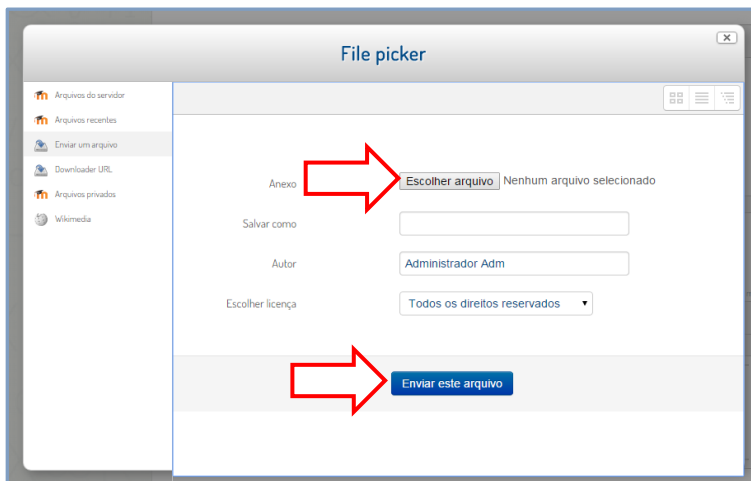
File picker

Arquivos do servidor
Arquivos recentes
Enviar um arquivo
Downloader URL
Arquivos privados
Wikimedia

Anexo
Escolher arquivo
Nenhum arquivo selecionado

Salvar como

Autor
Administrador Adm

Escolher licença
Todos os direitos reservados

Enviar este arquivo